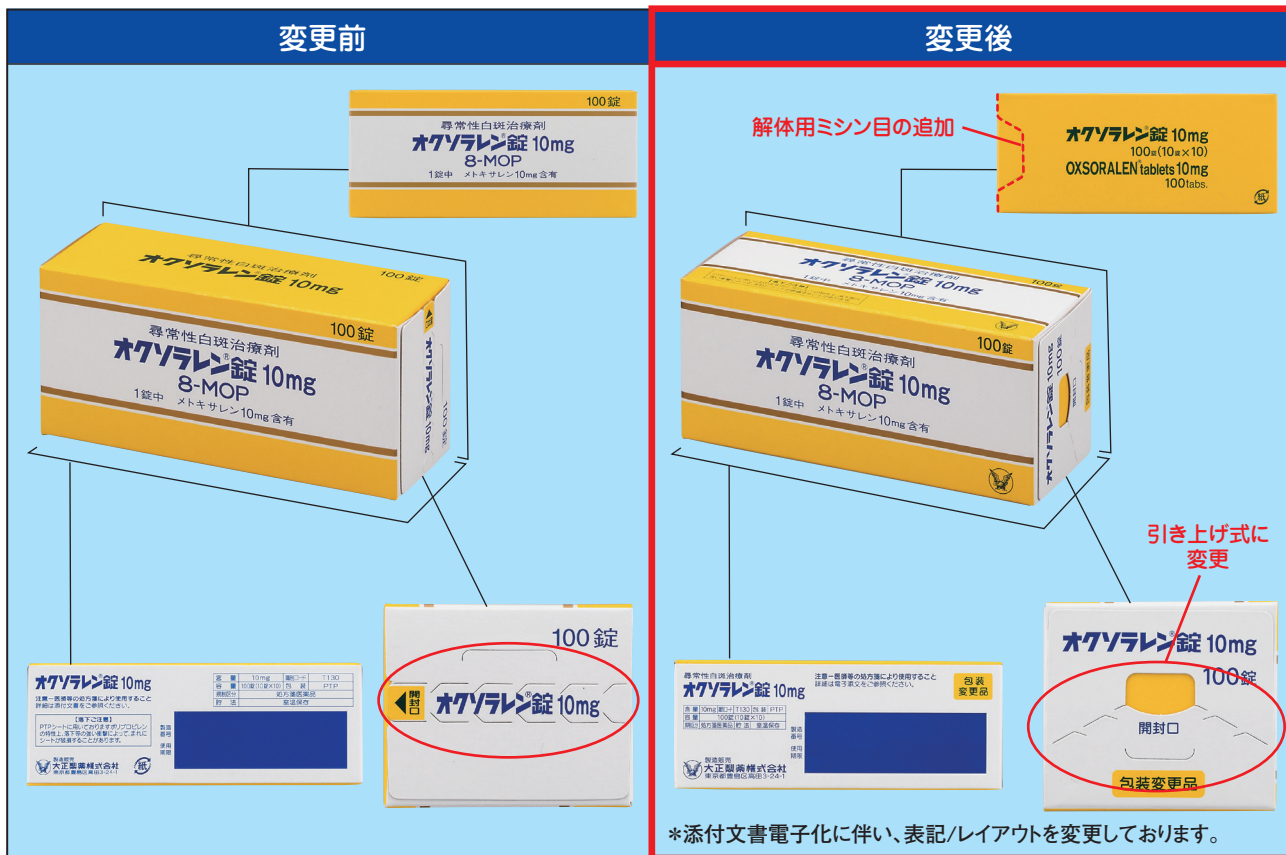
変更前

100錠
尋常性白斑治療剤
オクソラレン錠 10mg
8-MOP
1錠中 メトキサレン10mg含有

オクソラレン錠 10mg
100錠

100錠
尋常性白斑治療剤
オクソラレン®錠 10mg
8-MOP
1錠中 メトキサレン10mg含有

オクソラレン錠 10mg 100錠

オクソラレン錠 10mg
注意—医師等の処方箋により使用すること
詳細は添付文書等をご参照ください。

| 含量 | 10mg | 識別コード | T130 |
|---|---|---|---|
| 容量 | 100錠(10錠×10) | 包装 | PTP |
| 規制区分 | 処方箋医薬品 | | |
| 貯法 | 室温保存 | | |

【取扱い上の注意】
PTPシートに用いておりますポリプロピレンの特性上、落下等の強い衝撃によって、まれにシートが破損することがあります。

製造番号
使用期限

製造販売
大正製薬株式会社
東京都豊島区高田3-24-1

100錠
開封口
オクソラレン®錠 10mg

変更後

解体用ミシン目の追加

オクソラレン錠 10mg
100錠(10錠×10)
OXSORALEN® tablets 10mg
100tabs.

100錠
尋常性白斑治療剤
オクソラレン®錠 10mg
8-MOP
1錠中 メトキサレン10mg含有

引き上げ式に変更

尋常性白斑治療剤
オクソラレン錠 10mg
注意—医師等の処方箋により使用すること
詳細は電子添文をご参照ください。
包装変更品

| 含量 | 10mg | 識別コード | T130 | 包装 | PTP |
|---|---|---|---|---|---|
| 容量 | 100錠(10錠×10) | | | | |
| 規制区分 | 処方箋医薬品 | 貯法 | 室温保存 | | |

製造番号
使用期限

製造販売
大正製薬株式会社
東京都豊島区高田3-24-1

オクソラレン®錠 10mg
100錠
開封口
包装変更品

＊添付文書電子化に伴い、表記/レイアウトを変更しております。